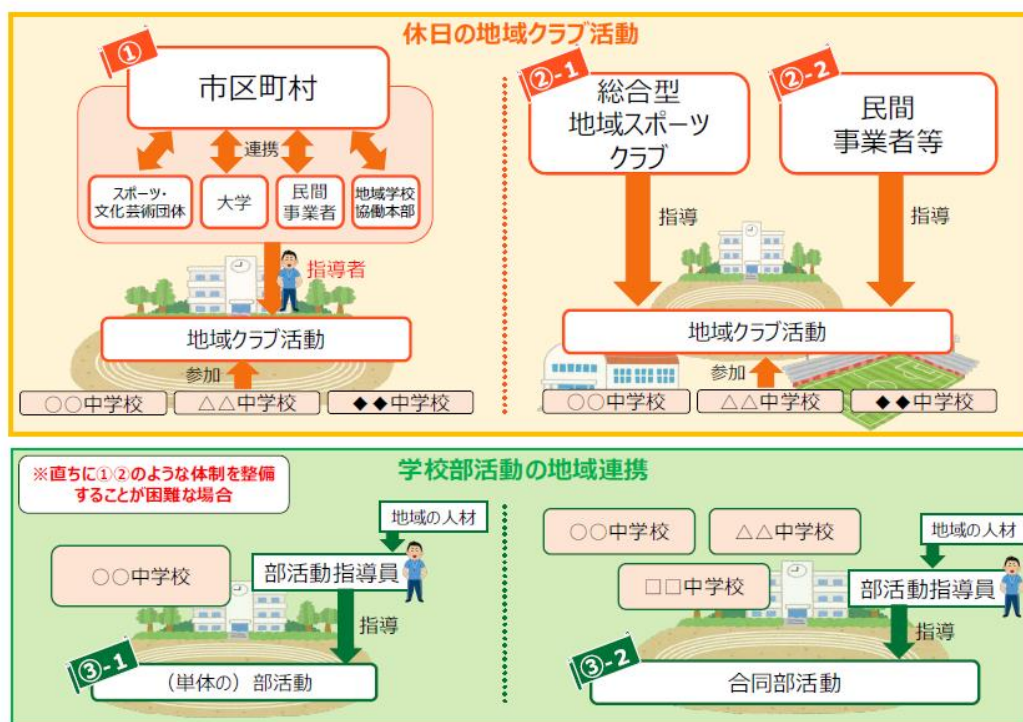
休日の地域クラブ活動

①
市区町村
連携
スポーツ・文化芸術団体
大学
民間事業者
地域学校協働本部
指導者
地域クラブ活動
参加
○○中学校
△△中学校
◆◆中学校

②-1
総合型地域スポーツクラブ
②-2
民間事業者等
指導
指導
地域クラブ活動
参加
○○中学校
△△中学校
◆◆中学校

学校部活動の地域連携

※直ちに①②のような体制を整備することが困難な場合

地域の人材
○○中学校
部活動指導員
指導
③-1
（単体の）部活動

○○中学校
△△中学校
地域の人材
□□中学校
部活動指導員
指導
③-2
合同部活動